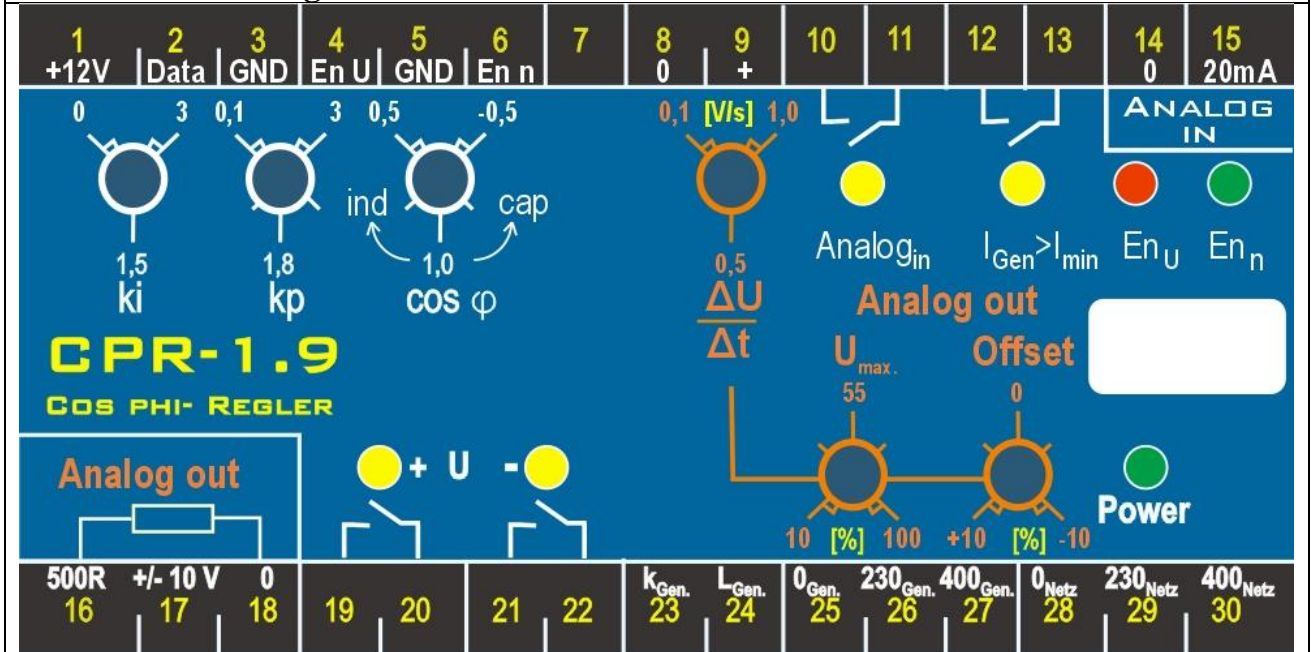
1 +12V | 2 Data | 3 GND | 4 En U | 5 GND | 6 En n | 7 | 8 0 | 9 + | 10 | 11 | 12 | 13 | 14 0 | 15 20mA

ANALOG IN

0 3 0,1 3 0,5 -0,5

ind cap

1,5 ki 1,8 kp 1,0 cos φ

0,1 [V/s] 1,0

0,5

$\frac{\Delta U}{\Delta t}$

Analog$_{in}$ I$_{Gen}$>I$_{min}$ En$_U$ En$_n$

Analog out

U$_{max.}$ Offset

55 0

CPR-1.9

COS PHI- REGLER

Analog out

+ U -

10 [%] 100 +10 [%] -10

Power

500R +/- 10 V 0
16 17 18 19 20 21 22 k$_{Gen.}$ 23 L$_{Gen.}$ 24 0$_{Gen.}$ 25 230$_{Gen.}$ 26 400$_{Gen.}$ 27 0$_{Netz}$ 28 230$_{Netz}$ 29 400$_{Netz}$ 30